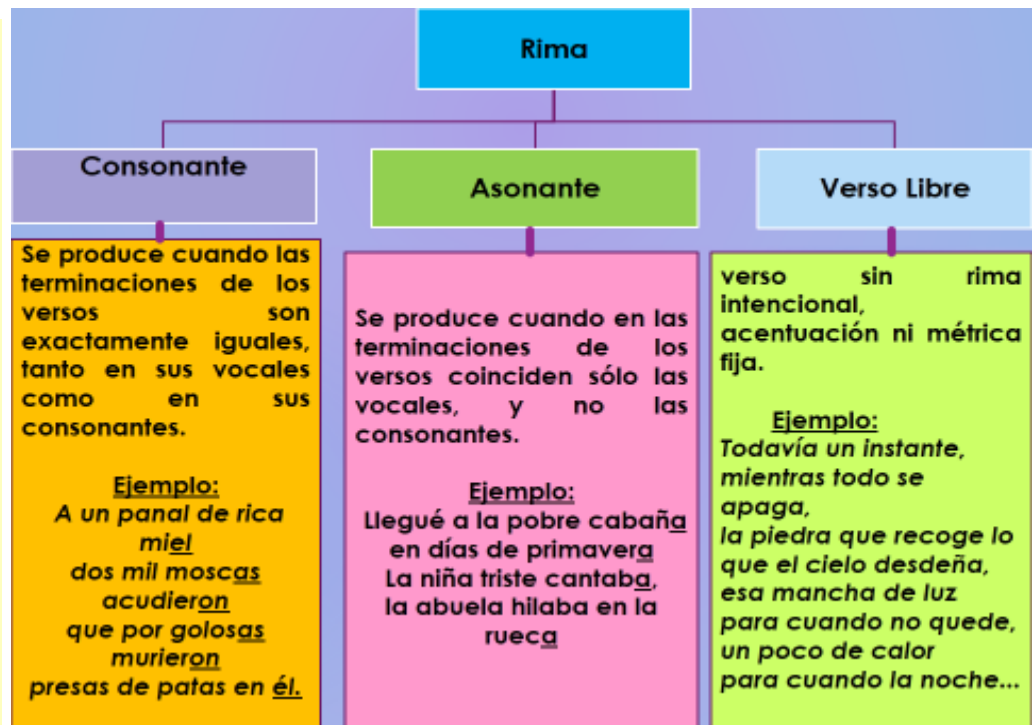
Rima

Consonante

Se produce cuando las terminaciones de los versos son exactamente iguales, tanto en sus vocales como en sus consonantes.

Ejemplo:
A un panal de rica miel
dos mil moscas acudieron
que por golosas murieron
presas de patas en él.

Asonante

Se produce cuando en las terminaciones de los versos coinciden sólo las vocales, y no las consonantes.

Ejemplo:
Llegué a la pobre cabaña
en días de primavera
La niña triste cantaba,
la abuela hilaba en la rueca

Verso Libre

verso sin rima intencional, acentuación ni métrica fija.

Ejemplo:
Todavía un instante,
mientras todo se apaga,
la piedra que recoge lo que el cielo desdeña,
esa mancha de luz
para cuando no quede,
un poco de calor
para cuando la noche...